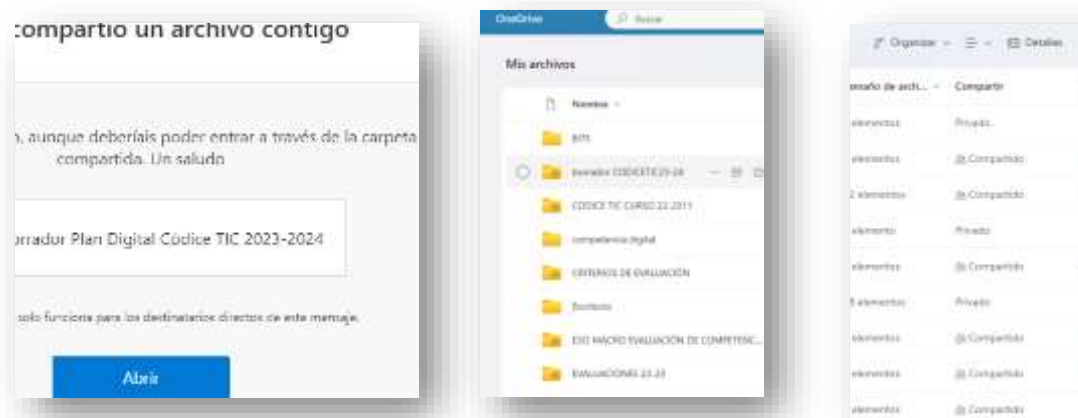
compartio un archivo contigo

, aunque deberíais poder entrar a través de la carpeta compartida. Un saludo

rrador Plan Digital Códice TIC 2023-2024

solo funciona para los destinatarios directos de este mensaje.

Abrir

OneDrive
Buscar

Mis archivos

Nombre

BITS

borrador CODICETIC23-24

CODICE TIC CURSO 22-2023

competencia digital

CRITERIOS DE EVALUACIÓN

Escritorio

ESO MACRO EVALUACIÓN DE COMPETENC...

EVALUACIONES 22-23

Organizar
Detalles

amaño de arch...
Compartir

elementos | Privado
elementos | Compartido
2 elementos | Compartido
elemento | Privado
elementos | Compartido
3 elementos | Privado
elementos | Compartido
elementos | Compartido
elementos | Compartido